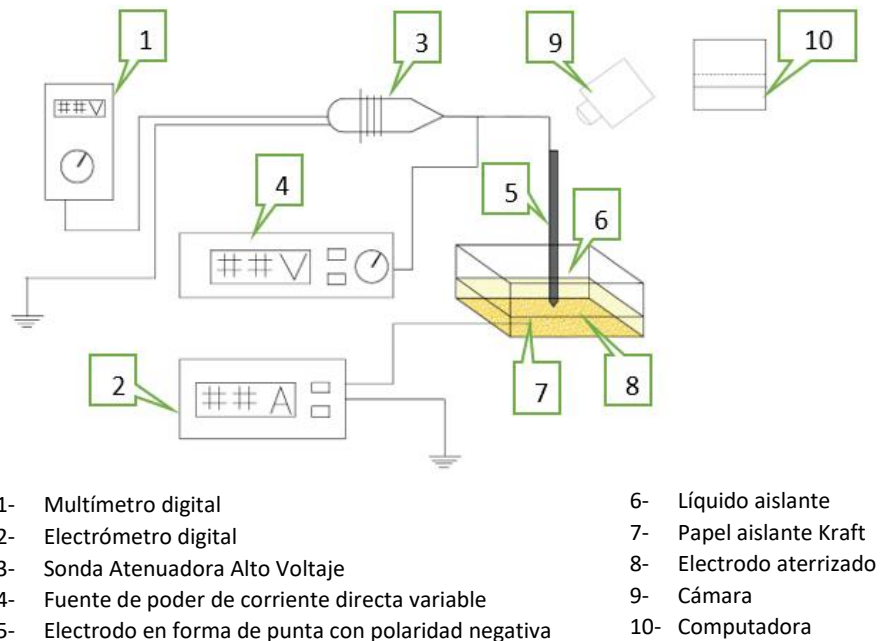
1
3
9
10
##V
4
5
6
##V
2
7
8
## A

1- Multímetro digital
2- Electrómetro digital
3- Sonda Atenuadora Alto Voltaje
4- Fuente de poder de corriente directa variable
5- Electrodo en forma de punta con polaridad negativa

6- Líquido aislante
7- Papel aislante Kraft
8- Electrodo aterrizado
9- Cámara
10- Computadora